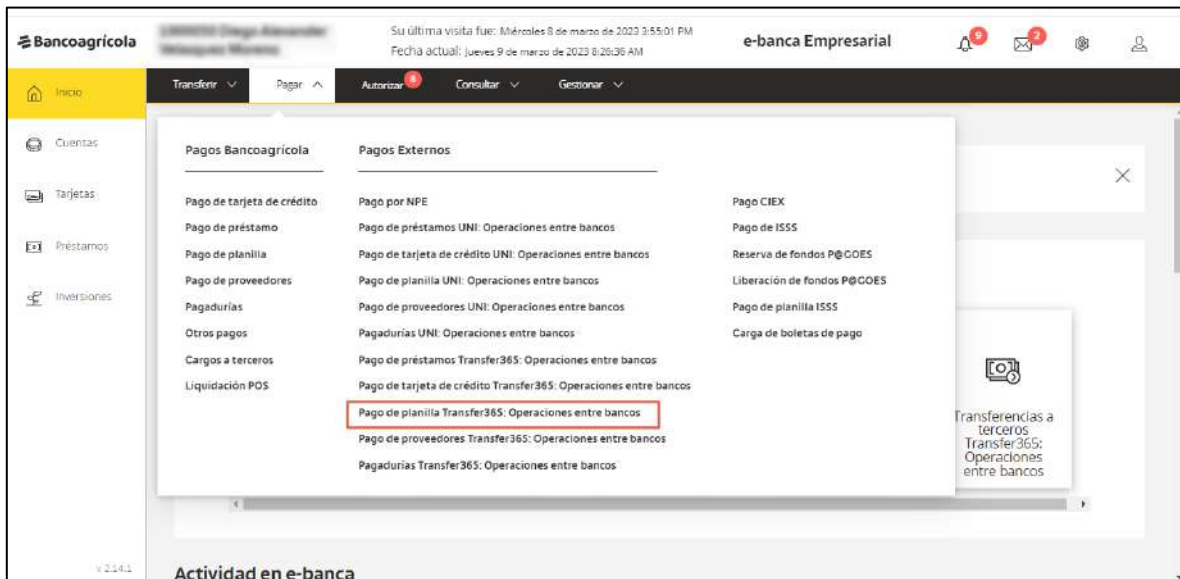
Bancoagrícola

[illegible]

Su última visita fue: Miércoles 8 de marzo de 2023 3:55:01 PM
Fecha actual: Jueves 9 de marzo de 2023 8:26:36 AM

e-banca Empresarial

9

2

Inicio

Cuentas

Tarjetas

Préstamos

Inversiones

Transferir

Pagar

Autorizar 8

Consultar

Gestionar

Pagos Bancoagrícola

Pago de tarjeta de crédito
Pago de préstamo
Pago de planilla
Pago de proveedores
Pagadurías
Otros pagos
Cargos a terceros
Liquidación POS

Pagos Externos

Pago por NPE
Pago de préstamos UNI: Operaciones entre bancos
Pago de tarjeta de crédito UNI: Operaciones entre bancos
Pago de planilla UNI: Operaciones entre bancos
Pago de proveedores UNI: Operaciones entre bancos
Pagadurias UNI: Operaciones entre bancos
Pago de préstamos Transfer365: Operaciones entre bancos
Pago de tarjeta de crédito Transfer365: Operaciones entre bancos
Pago de planilla Transfer365: Operaciones entre bancos
Pago de proveedores Transfer365: Operaciones entre bancos
Pagadurias Transfer365: Operaciones entre bancos

Pago CIEX
Pago de ISSS
Reserva de fondos P@GOES
Liberación de fondos P@GOES
Pago de planilla ISSS
Carga de boletas de pago

Transferencias a terceros Transfer365: Operaciones entre bancos

v 2.14.1

Actividad en e-banca